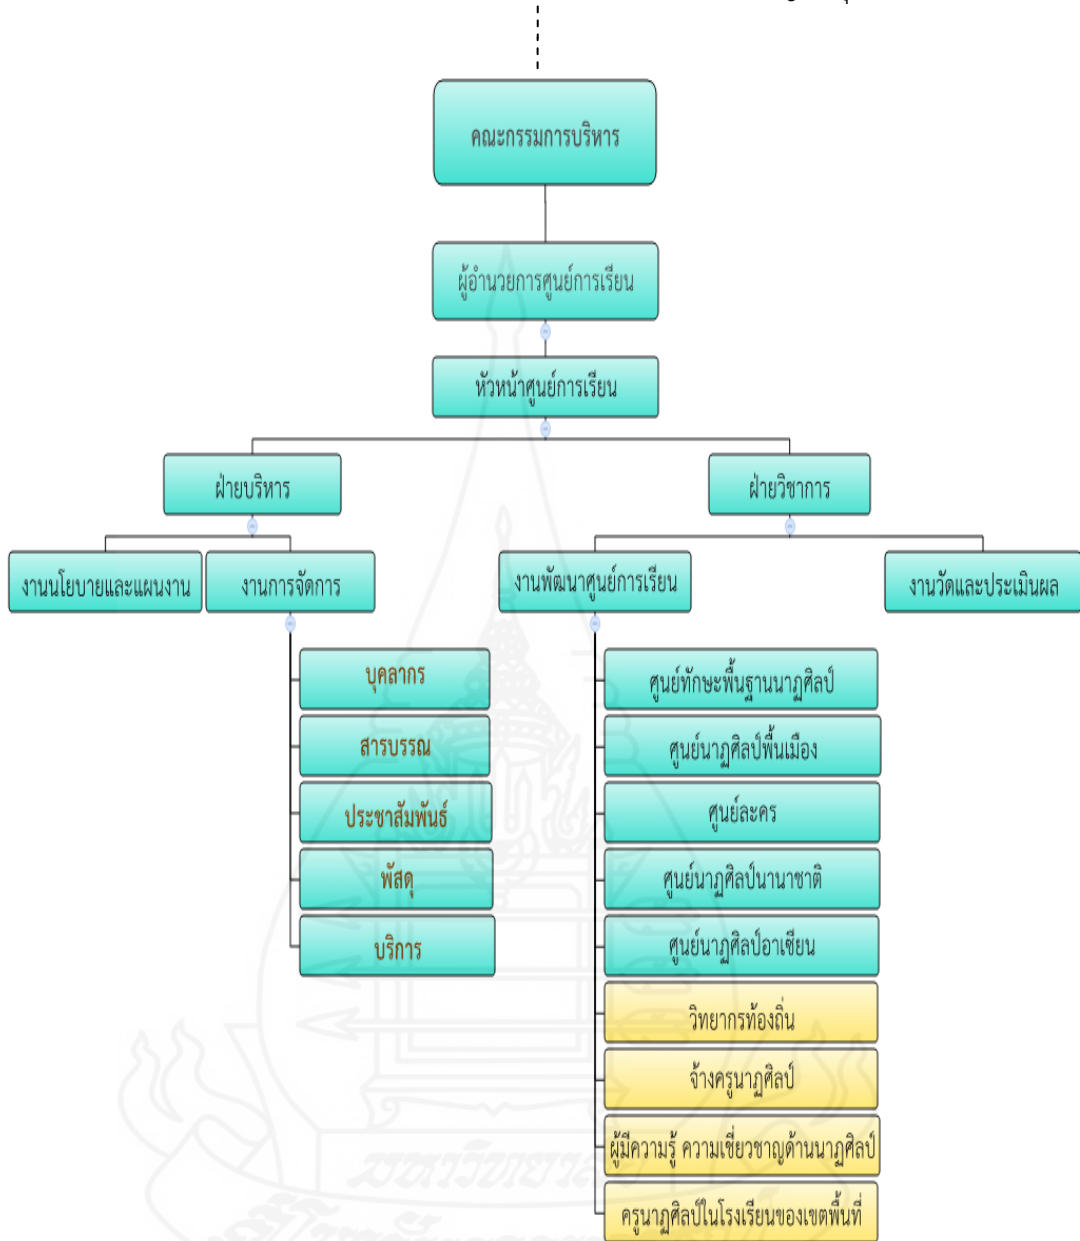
คณะกรรมการบริหาร

ผู้อำนวยการศูนย์การเรียน

หัวหน้าศูนย์การเรียน

ฝ่ายบริหาร

ฝ่ายวิชาการ

งานนโยบายและแผนงาน

งานการจัดการ

งานพัฒนาศูนย์การเรียน

งานวัดและประเมินผล

บุคลากร

สารบรรณ

ประชาสัมพันธ์

พัสดุ

บริการ

ศูนย์ทักษะพื้นฐานนาฏศิลป์

ศูนย์นาฏศิลป์พื้นเมือง

ศูนย์ละคร

ศูนย์นาฏศิลป์นานาชาติ

ศูนย์นาฏศิลป์อาเซียน

วิทยากรท้องถิ่น

จ้างครูนาฏศิลป์

ผู้มีความรู้ ความเชี่ยวชาญด้านนาฏศิลป์

ครูนาฏศิลป์ในโรงเรียนของเขตพื้นที่